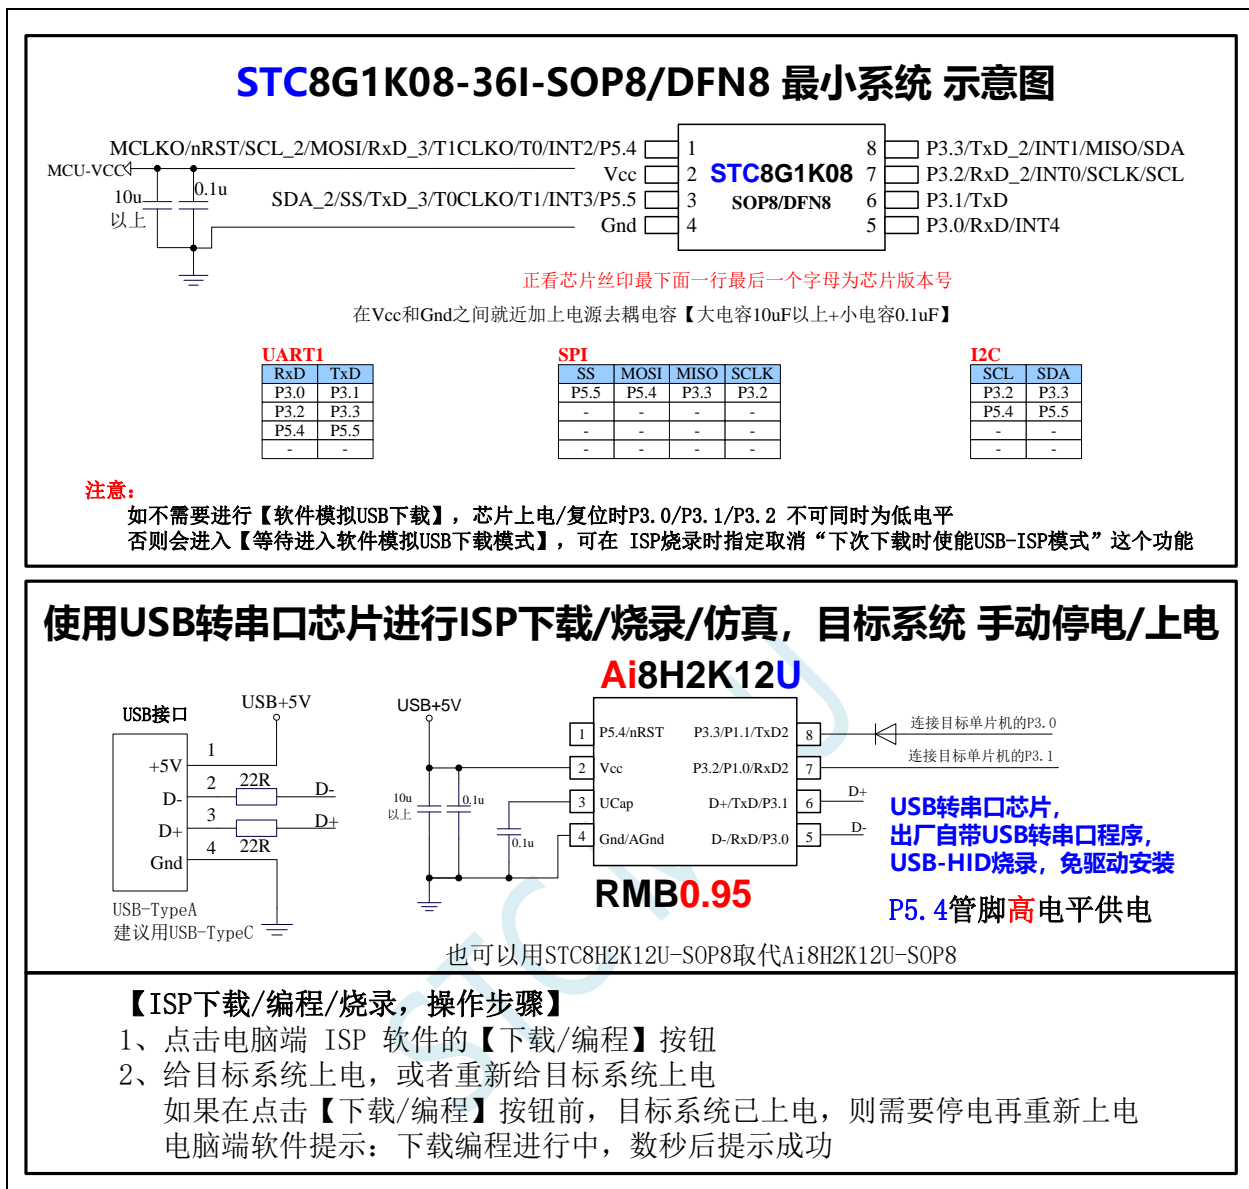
STC8G1K08-36I-SOP8/DFN8 最小系统 示意图

MCLKO/nRST/SCL_2/MOSI/RxD_3/T1CLKO/T0/INT2/P5.4 1
MCU-VCC Vcc 2
10u 以上 0.1u
SDA_2/SS/TxD_3/T0CLKO/T1/INT3/P5.5 3
Gnd 4

STC8G1K08
SOP8/DFN8

8 P3.3/TxD_2/INT1/MISO/SDA
7 P3.2/RxD_2/INT0/SCLK/SCL
6 P3.1/TxD
5 P3.0/RxD/INT4

正看芯片丝印最下面一行最后一个字母为芯片版本号

在Vcc和Gnd之间就近加上电源去耦电容【大电容10uF以上+小电容0.1uF】

UART1

| RxD | TxD |
|---|---|
| P3.0 | P3.1 |
| P3.2 | P3.3 |
| P5.4 | P5.5 |
| - | - |

SPI

| SS | MOSI | MISO | SCLK |
|---|---|---|---|
| P5.5 | P5.4 | P3.3 | P3.2 |
| - | - | - | - |
| - | - | - | - |
| - | - | - | - |

I2C

| SCL | SDA |
|---|---|
| P3.2 | P3.3 |
| P5.4 | P5.5 |
| - | - |
| - | - |

注意：
如不需要进行【软件模拟USB下载】，芯片上电/复位时P3.0/P3.1/P3.2 不可同时为低电平
否则会进入【等待进入软件模拟USB下载模式】，可在 ISP烧录时指定取消“下次下载时使能USB-ISP模式”这个功能

使用USB转串口芯片进行ISP下载/烧录/仿真，目标系统 手动停电/上电

Ai8H2K12U

USB接口 USB+5V
+5V 1
D- 2 22R D-
D+ 3 22R D+
Gnd 4
USB-TypeA
建议用USB-TypeC

USB+5V
10u 以上 0.1u 0.1u

1 P5.4/nRST
2 Vcc
3 UCap
4 Gnd/AGnd
P3.3/P1.1/TxD2 8
P3.2/P1.0/RxD2 7
D+/TxD/P3.1 6
D-/RxD/P3.0 5

连接目标单片机的P3.0
连接目标单片机的P3.1
D+
D-

RMB0.95

USB转串口芯片，
出厂自带USB转串口程序，
USB-HID烧录，免驱动安装

P5.4管脚高电平供电

也可以用STC8H2K12U-SOP8取代Ai8H2K12U-SOP8

【ISP下载/编程/烧录，操作步骤】
1、点击电脑端 ISP 软件的【下载/编程】按钮
2、给目标系统上电，或者重新给目标系统上电
如果在点击【下载/编程】按钮前，目标系统已上电，则需要停电再重新上电
电脑端软件提示：下载编程进行中，数秒后提示成功